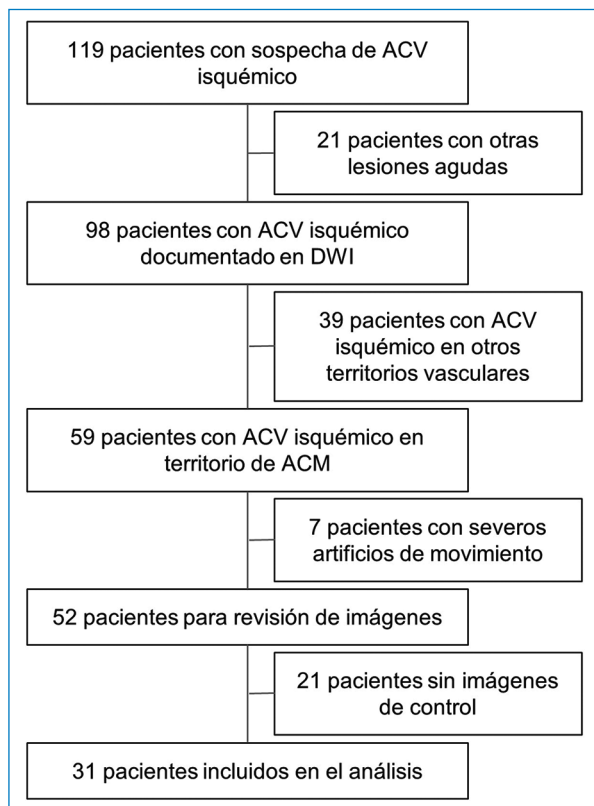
119 pacientes con sospecha de ACV isquémico

21 pacientes con otras lesiones agudas

98 pacientes con ACV isquémico documentado en DWI

39 pacientes con ACV isquémico en otros territorios vasculares

59 pacientes con ACV isquémico en territorio de ACM

7 pacientes con severos artificios de movimiento

52 pacientes para revisión de imágenes

21 pacientes sin imágenes de control

31 pacientes incluidos en el análisis